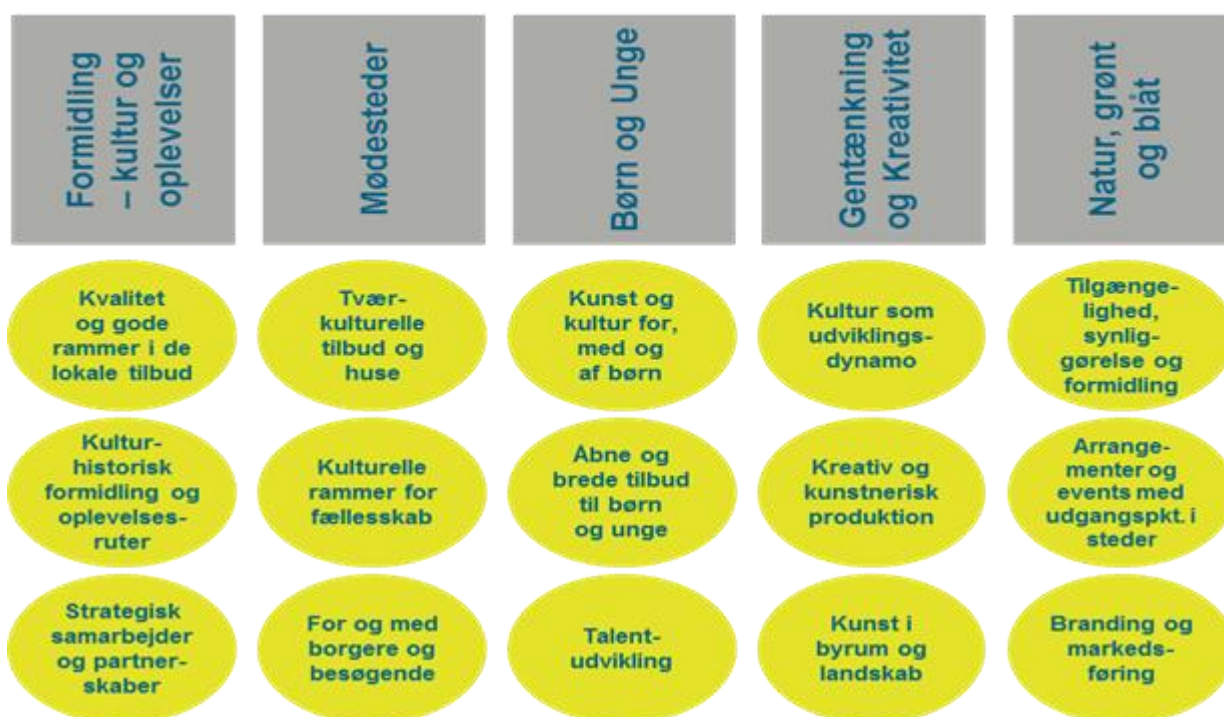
Formidling – kultur og oplevelser

Kvalitet og gode rammer i de lokale tilbud

Kulturhistorisk formidling og oplevelsesruter

Strategisk samarbejder og partnerskaber

Mødesteder

Tværkulturelle tilbud og huse

Kulturelle rammer for fællesskab

For og med borgere og besøgende

Børn og Unge

Kunst og kultur for, med og af børn

Åbne og brede tilbud til børn og unge

Talentudvikling

Gentænkning og Kreativitet

Kultur som udviklingsdynamo

Kreativ og kunstnerisk produktion

Kunst i byrum og landskab

Natur, grønt og blåt

Tilgængelighed, synliggørelse og formidling

Arrangementer og events med udgangspkt. i steder

Branding og markedsføring